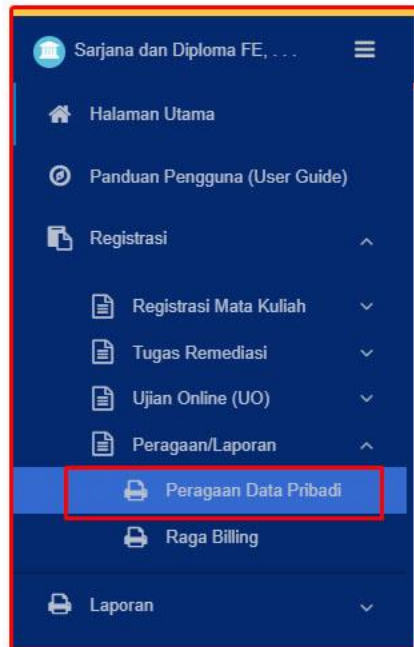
Sarjana dan Diploma FE, . . .

Halaman Utama

Panduan Pengguna (User Guide)

Registrasi

Registrasi Mata Kuliah

Tugas Remediasi

Ujian Online (UO)

Peragaan/Laporan

Peragaan Data Pribadi

Raga Billing

Laporan